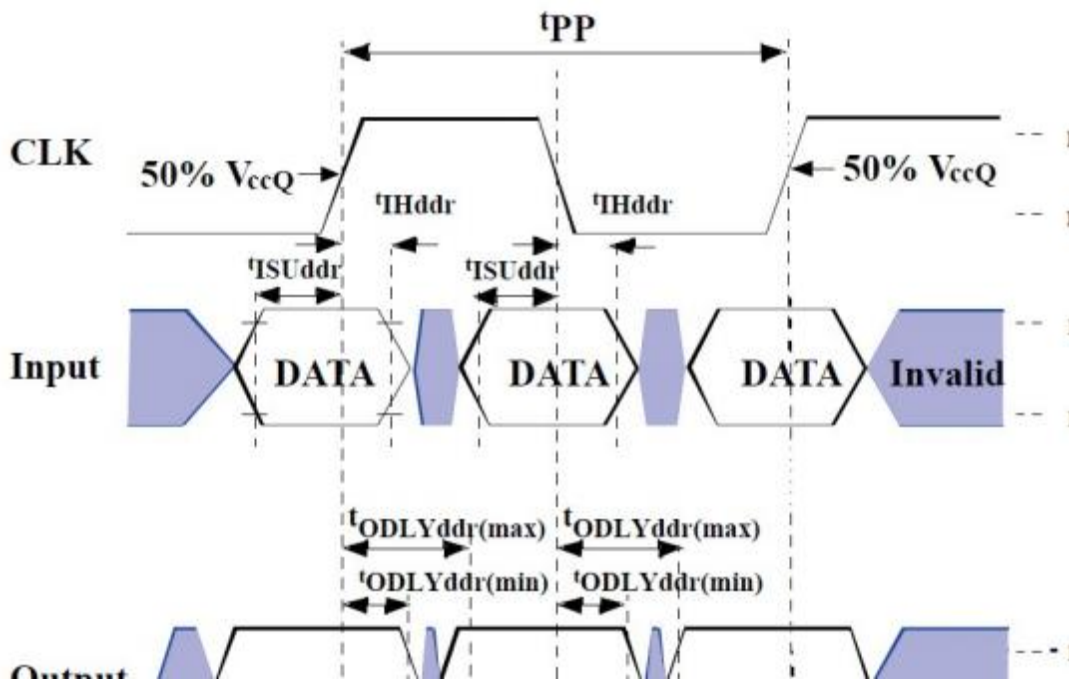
$^{t}$PP

CLK

50% V$_{ccQ}$

50% V$_{ccQ}$

$^{t}$IHddr

$^{t}$IHddr

$^{t}$ISUddr

$^{t}$ISUddr

Input

DATA

DATA

DATA

Invalid

t$_{ODLYddr(max)}$

t$_{ODLYddr(max)}$

$^{t}$ODLYddr(min)

$^{t}$ODLYddr(min)

Output